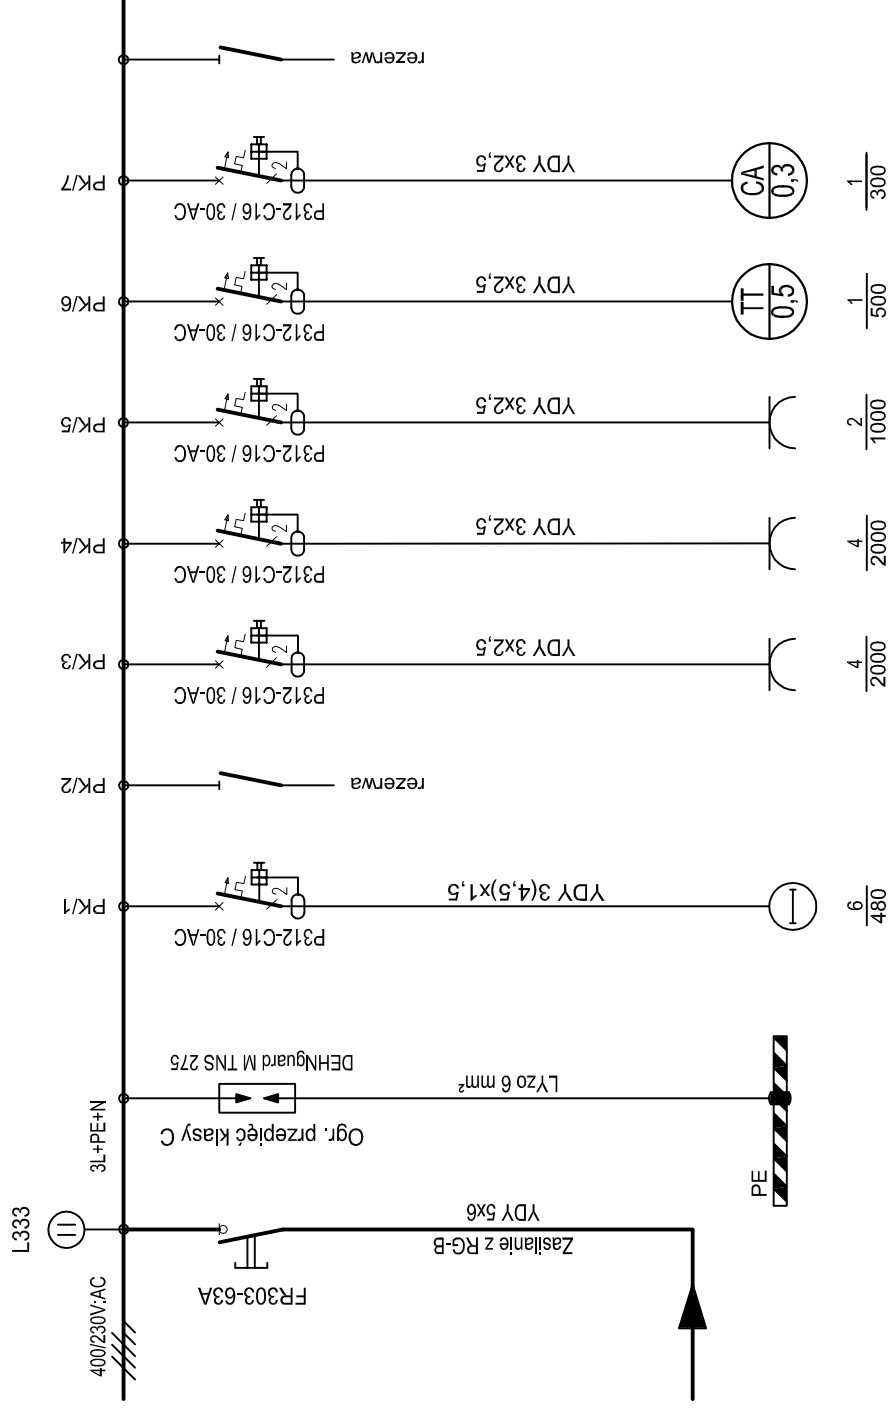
rezerwa

PK/7
P312-C16 / 30-AC
YDY 3x2,5
CA
0,3
$\frac{1}{300}$

PK/6
P312-C16 / 30-AC
YDY 3x2,5
TT
0,5
$\frac{1}{500}$

PK/5
P312-C16 / 30-AC
YDY 3x2,5
$\frac{2}{1000}$

PK/4
P312-C16 / 30-AC
YDY 3x2,5
$\frac{4}{2000}$

PK/3
P312-C16 / 30-AC
YDY 3x2,5
$\frac{4}{2000}$

PK/2
rezerwa

PK/1
P312-C16 / 30-AC
YDY 3(4,5)x1,5
$\frac{6}{480}$

3L+PE+N
Ogr. przepięć klasy C
DEHNguard M TNS 275
LYżo 6 mm$^2$
PE

L333
400/230V AC
FR303-63A
YDY 5x6
Zasilanie z RG-B